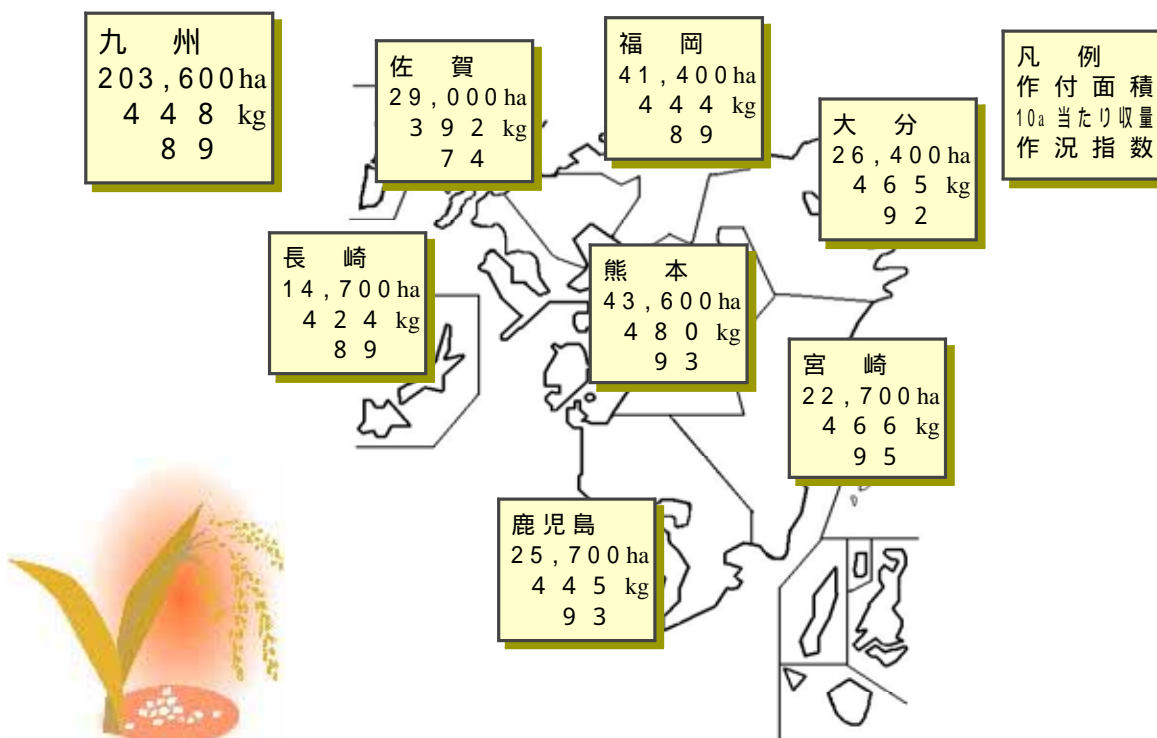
九　州
203,600ha
４４８ kg
８９

佐　賀
29,000ha
３９２ kg
７４

福　岡
41,400ha
４４４ kg
８９

凡　例
作付面積
10a 当たり収量
作況指数

大　分
26,400ha
４６５ kg
９２

長　崎
14,700ha
４２４ kg
８９

熊　本
43,600ha
４８０ kg
９３

宮　崎
22,700ha
４６６ kg
９５

鹿児島
25,700ha
４４５ kg
９３